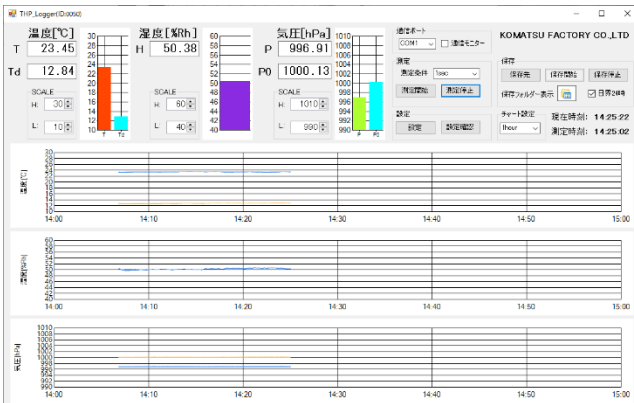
THP_Logger(D0050)

温度[℃]
T 23.45
Td 12.84
SCALE
H: 30
L: 10

30 28 26 24 22 20 18 16 14 12 10
T Td

湿度[%Rh]
H 50.38
SCALE
H: 60
L: 40

60 58 56 54 52 50 48 46 44 42 40

気圧[hPa]
P 996.91
P0 1000.13
SCALE
H: 1010
L: 990

1010 1008 1006 1004 1002 1000 998 996 994 992 990
P P0

通信ポート
COM1
通信モニター

測定
測定条件 1sec
測定開始 測定停止

設定
設定 設定確認

KOMATSU FACTORY CO.,LTD

保存
保存先 保存開始 保存停止
保存フォルダー表示
日付2時

チャート設定
1hour

現在時刻: 14:25:22
測定時刻: 14:25:02

温度[℃]
30 28 26 24 22 20 18 16 14 12 10
14:00 14:10 14:20 14:30 14:40 14:50 15:00

湿度[%Rh]
60 58 56 54 52 50 48 46 44 42 40
14:00 14:10 14:20 14:30 14:40 14:50 15:00

気圧[hPa]
1010 1008 1006 1004 1002 1000 998 996 994 992 990
14:00 14:10 14:20 14:30 14:40 14:50 15:00